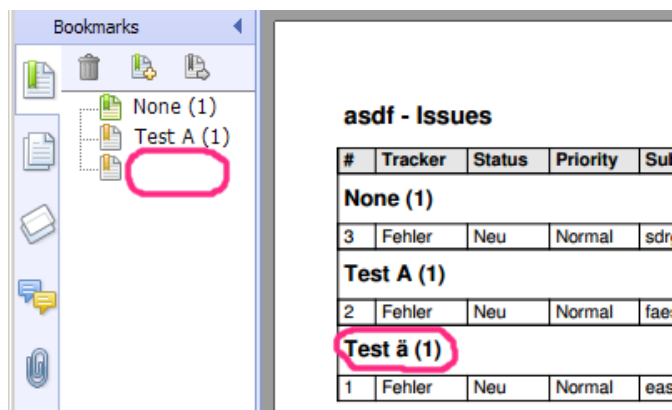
Bookmarks

None (1)
Test A (1)

asdf - Issues

| # | Tracker | Status | Priority | Sub |
|---|---|---|---|---|
| None (1) | | | | |
| 3 | Fehler | Neu | Normal | sdr |
| Test A (1) | | | | |
| 2 | Fehler | Neu | Normal | fae |
| Test ä (1) | | | | |
| 1 | Fehler | Neu | Normal | eas |